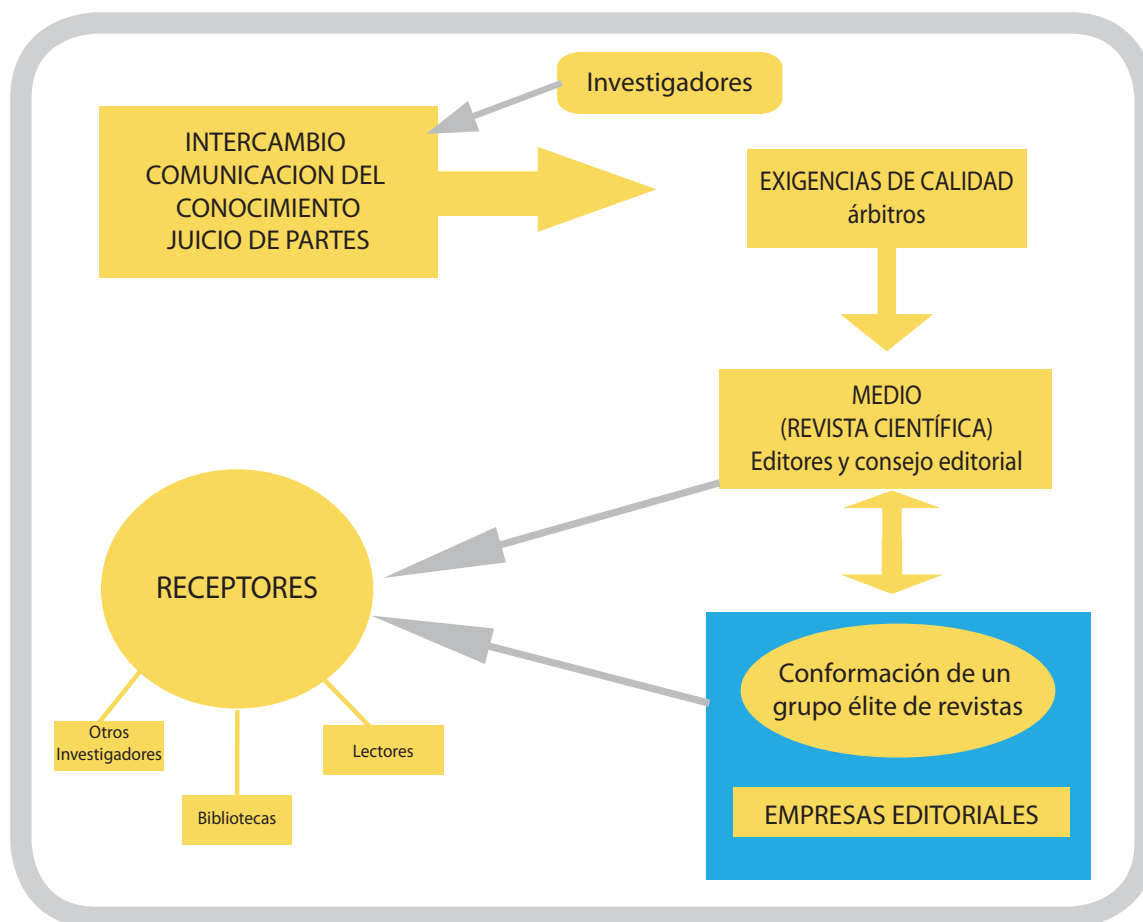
Investigadores

INTERCAMBIO
COMUNICACION DEL
CONOCIMIENTO
JUICIO DE PARTES

EXIGENCIAS DE CALIDAD
árbitros

MEDIO
(REVISTA CIENTÍFICA)
Editores y consejo editorial

RECEPTORES

Otros
Investigadores

Bibliotecas

Lectores

Conformación de un
grupo élite de revistas

EMPRESAS EDITORIALES